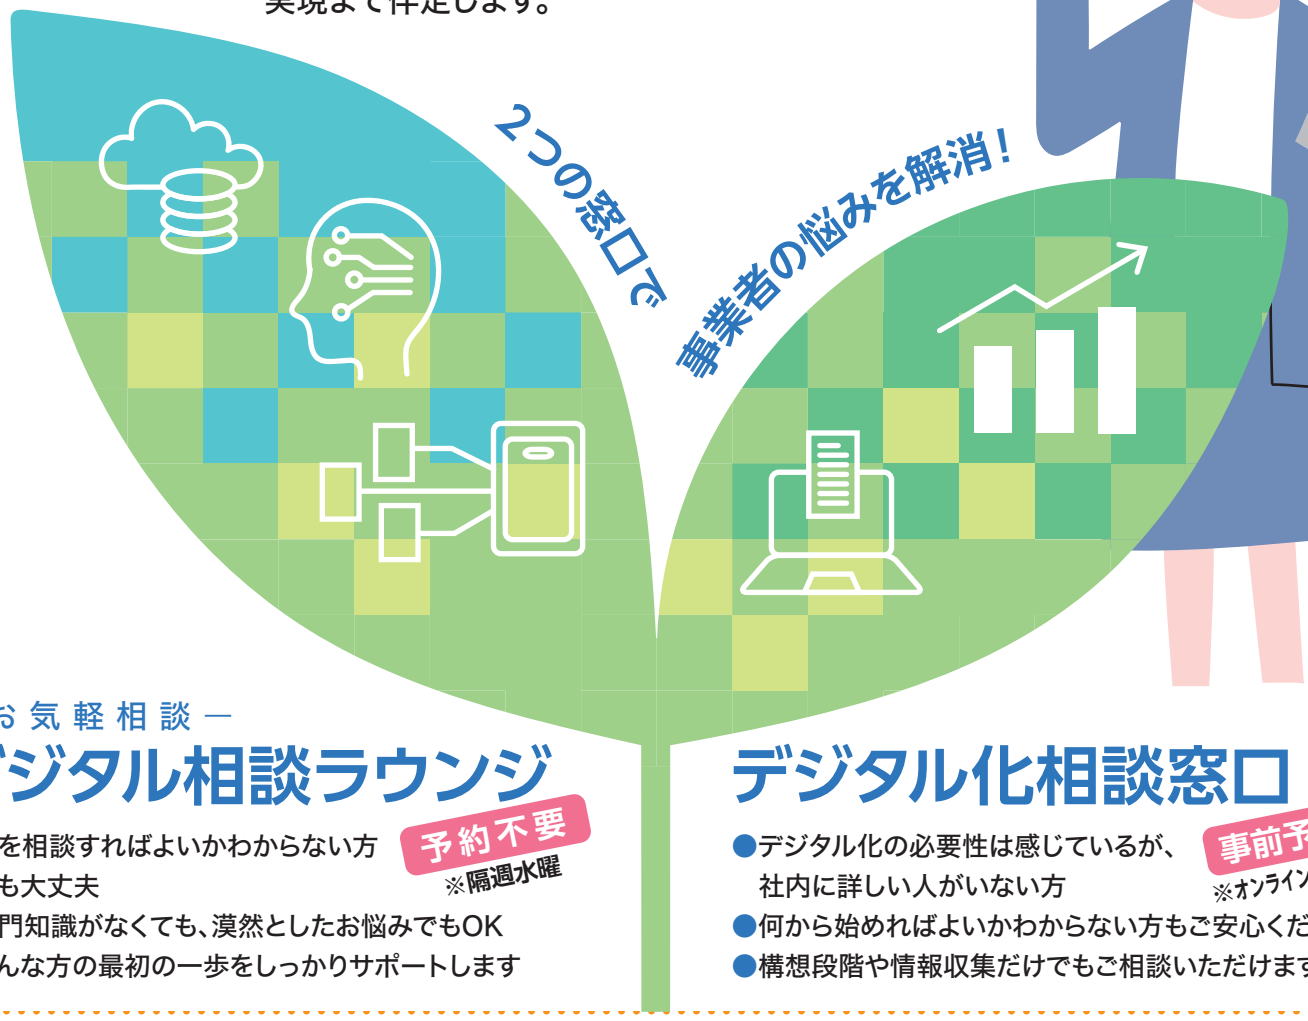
実現まで伴走します。

2つの窓口で
事業者の悩みを解消!

お気軽相談ー
デジタル相談ラウンジ
予約不要
※隔週水曜
を相談すればよいかわからない方
も大丈夫
門知識がなくても、漠然としたお悩みでもOK
んな方の最初の一歩をしっかりサポートします

デジタル化相談窓口
事前予
※オンライン
●デジタル化の必要性は感じているが、社内に詳しい人がいない方
●何から始めればよいかわからない方もご安心くだ
●構想段階や情報収集だけでもご相談いただけます